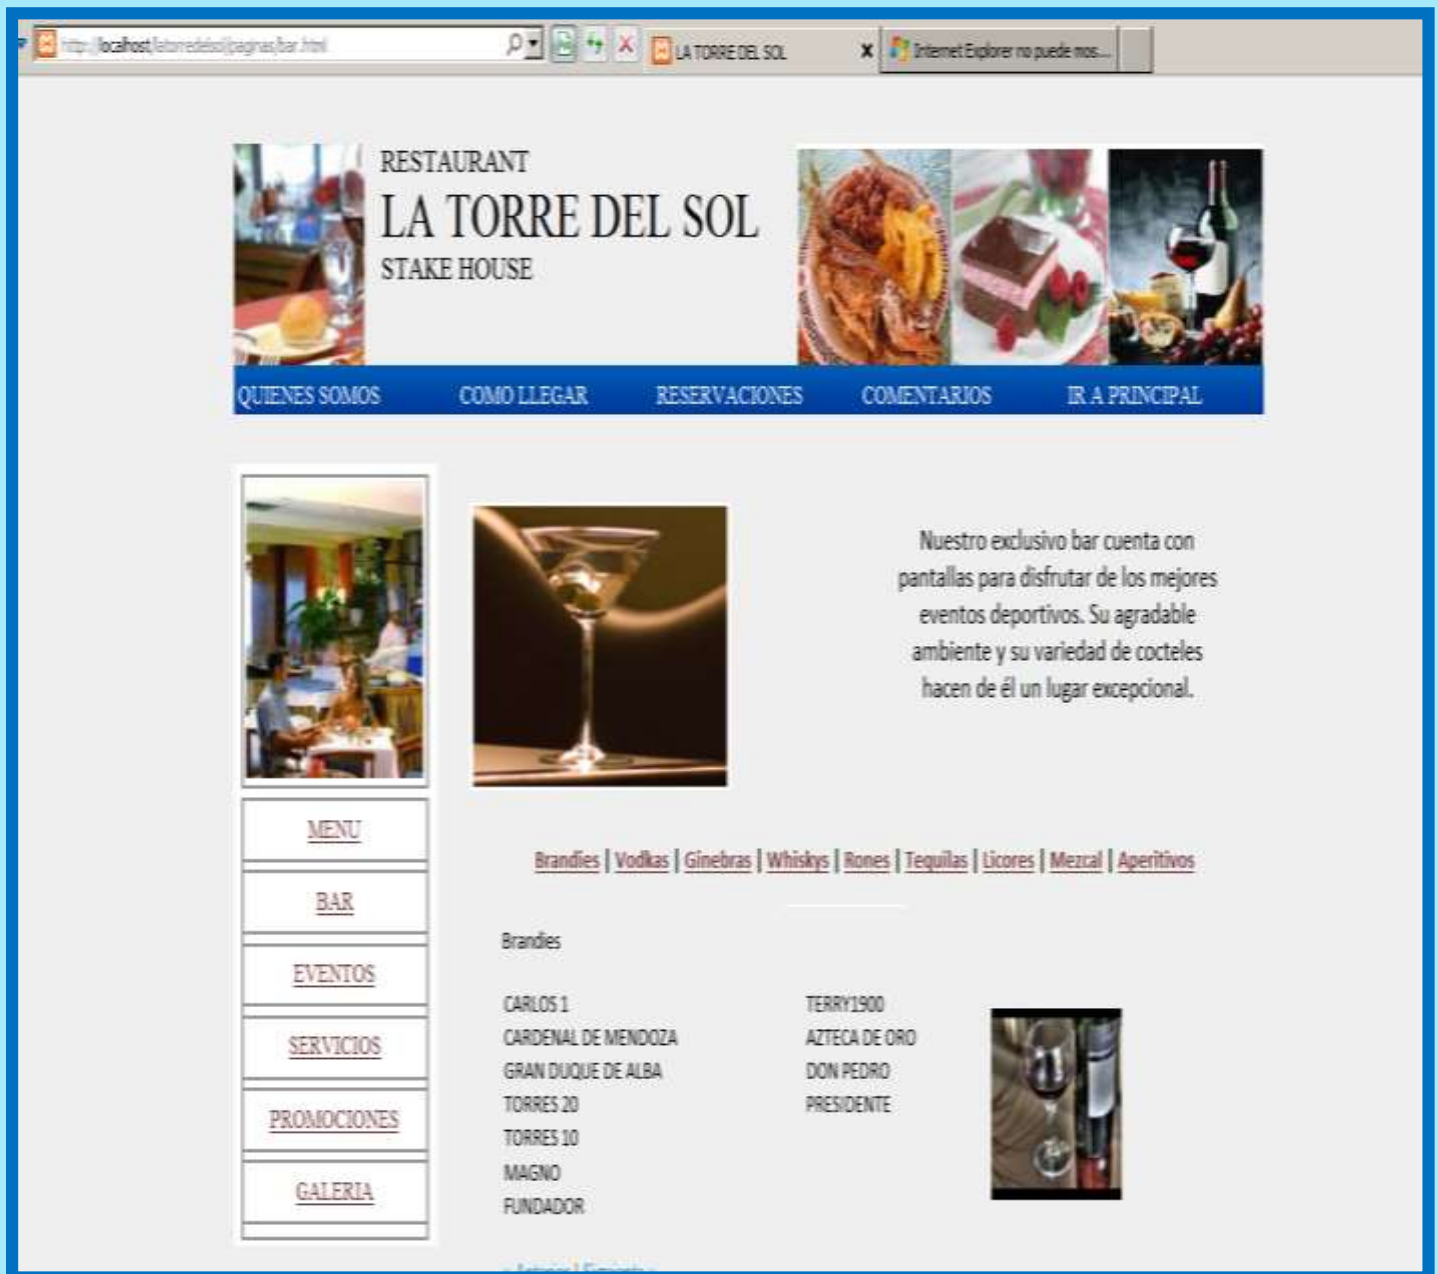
http://localhost/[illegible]/paginas/bar.html

LA TORRE DEL SOL

Internet Explorer no puede mos...

RESTAURANT
LA TORRE DEL SOL
STAKE HOUSE

QUIENES SOMOS COMO LLEGAR RESERVACIONES COMENTARIOS IR A PRINCIPAL

Nuestro exclusivo bar cuenta con pantallas para disfrutar de los mejores eventos deportivos. Su agradable ambiente y su variedad de cocteles hacen de él un lugar excepcional.

MENU

BAR

EVENTOS

SERVICIOS

PROMOCIONES

GALERIA

Brandies | Vodkas | Ginebras | Whiskys | Rones | Tequilas | Licores | Mezcal | Aperitivos

Brandies

CARLOS 1
CARDENAL DE MENDOZA
GRAN DUQUE DE ALBA
TORRES 20
TORRES 10
MAGNO
FUNDADOR

TERRY1900
AZTECA DE ORO
DON PEDRO
PRESIDENTE

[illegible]